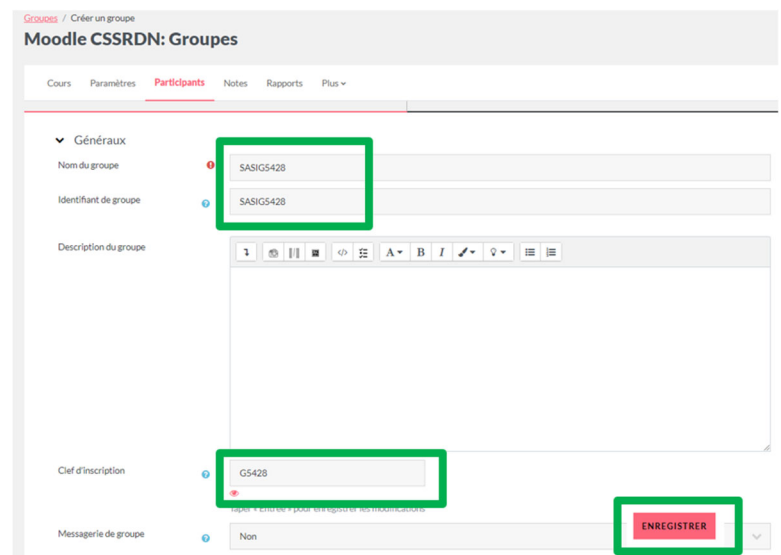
Groupes / Créer un groupe

Moodle CSSRDN: Groupes

Cours Paramètres Participants Notes Rapports Plus

Généraux

Nom du groupe SASIG5428

Identifiant de groupe SASIG5428

Description du groupe

A B I

Clef d'inscription G5428

Taper « Entrée » pour enregistrer les modifications

ENREGISTRER

Messagerie de groupe Non